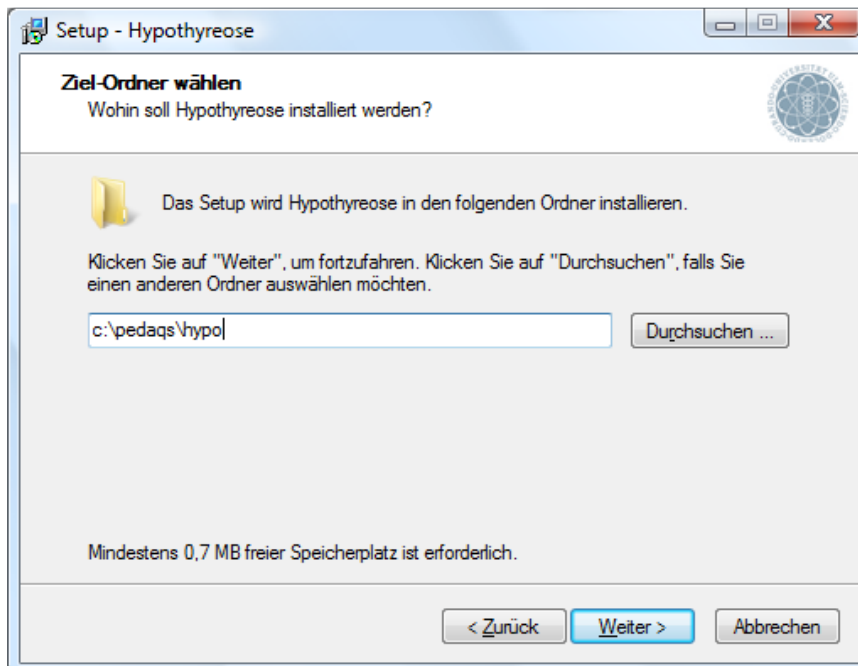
Setup - Hypothyreose

Ziel-Ordner wählen
Wohin soll Hypothyreose installiert werden?

Das Setup wird Hypothyreose in den folgenden Ordner installieren.

Klicken Sie auf "Weiter", um fortzufahren. Klicken Sie auf "Durchsuchen", falls Sie einen anderen Ordner auswählen möchten.

c:\pedaqs\hypo

Durchsuchen ...

Mindestens 0,7 MB freier Speicherplatz ist erforderlich.

< Zurück

Weiter >

Abbrechen